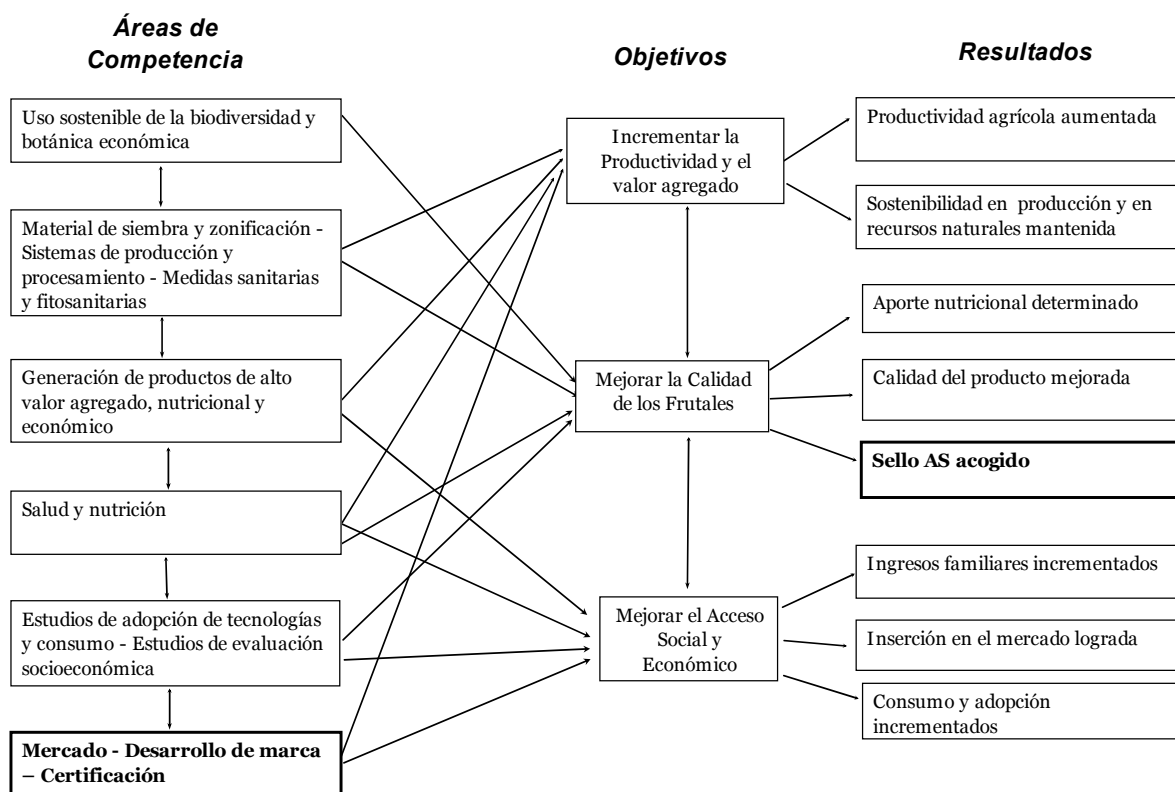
Áreas de Competencia

Objetivos

Resultados

Uso sostenible de la biodiversidad y botánica económica

Material de siembra y zonificación - Sistemas de producción y procesamiento - Medidas sanitarias y fitosanitarias

Generación de productos de alto valor agregado, nutricional y económico

Salud y nutrición

Estudios de adopción de tecnologías y consumo - Estudios de evaluación socioeconómica

**Mercado - Desarrollo de marca – Certificación**

Incrementar la Productividad y el valor agregado

Mejorar la Calidad de los Frutales

Mejorar el Acceso Social y Económico

Productividad agrícola aumentada

Sostenibilidad en producción y en recursos naturales mantenida

Aporte nutricional determinado

Calidad del producto mejorada

**Sello AS acogido**

Ingresos familiares incrementados

Inserción en el mercado lograda

Consumo y adopción incrementados